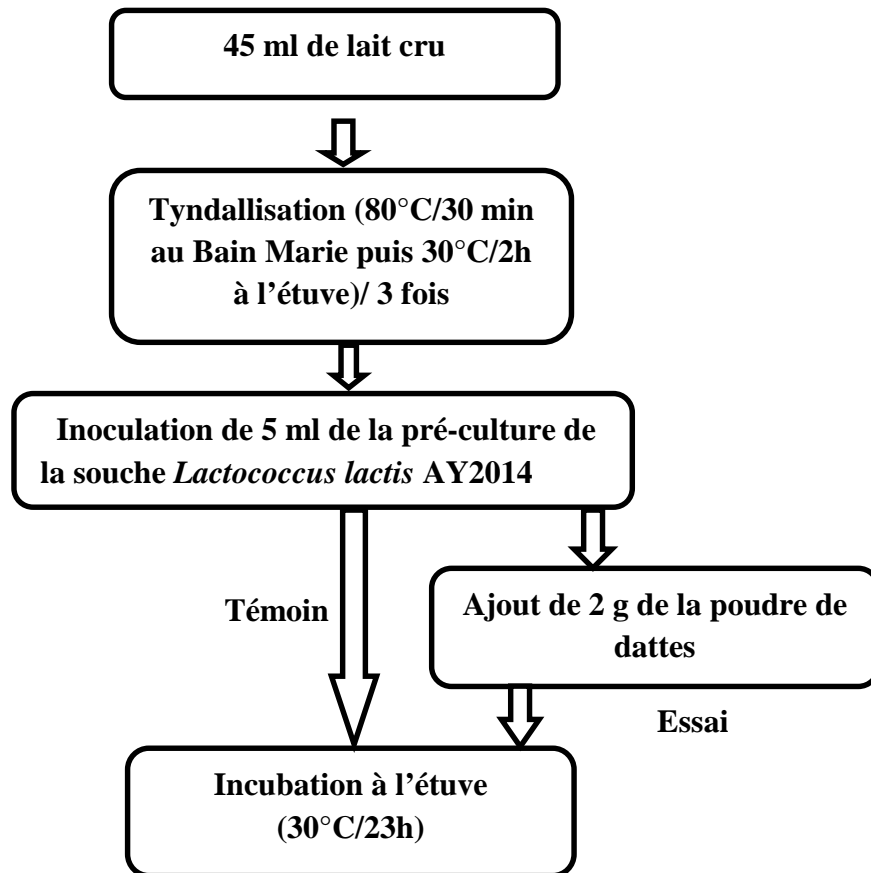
45 ml de lait cru

Tyndallisation (80°C/30 min au Bain Marie puis 30°C/2h à l’étuve)/ 3 fois

Inoculation de 5 ml de la pré-culture de la souche *Lactococcus lactis* AY2014

Témoin

Ajout de 2 g de la poudre de dattes

Essai

Incubation à l’étuve (30°C/23h)